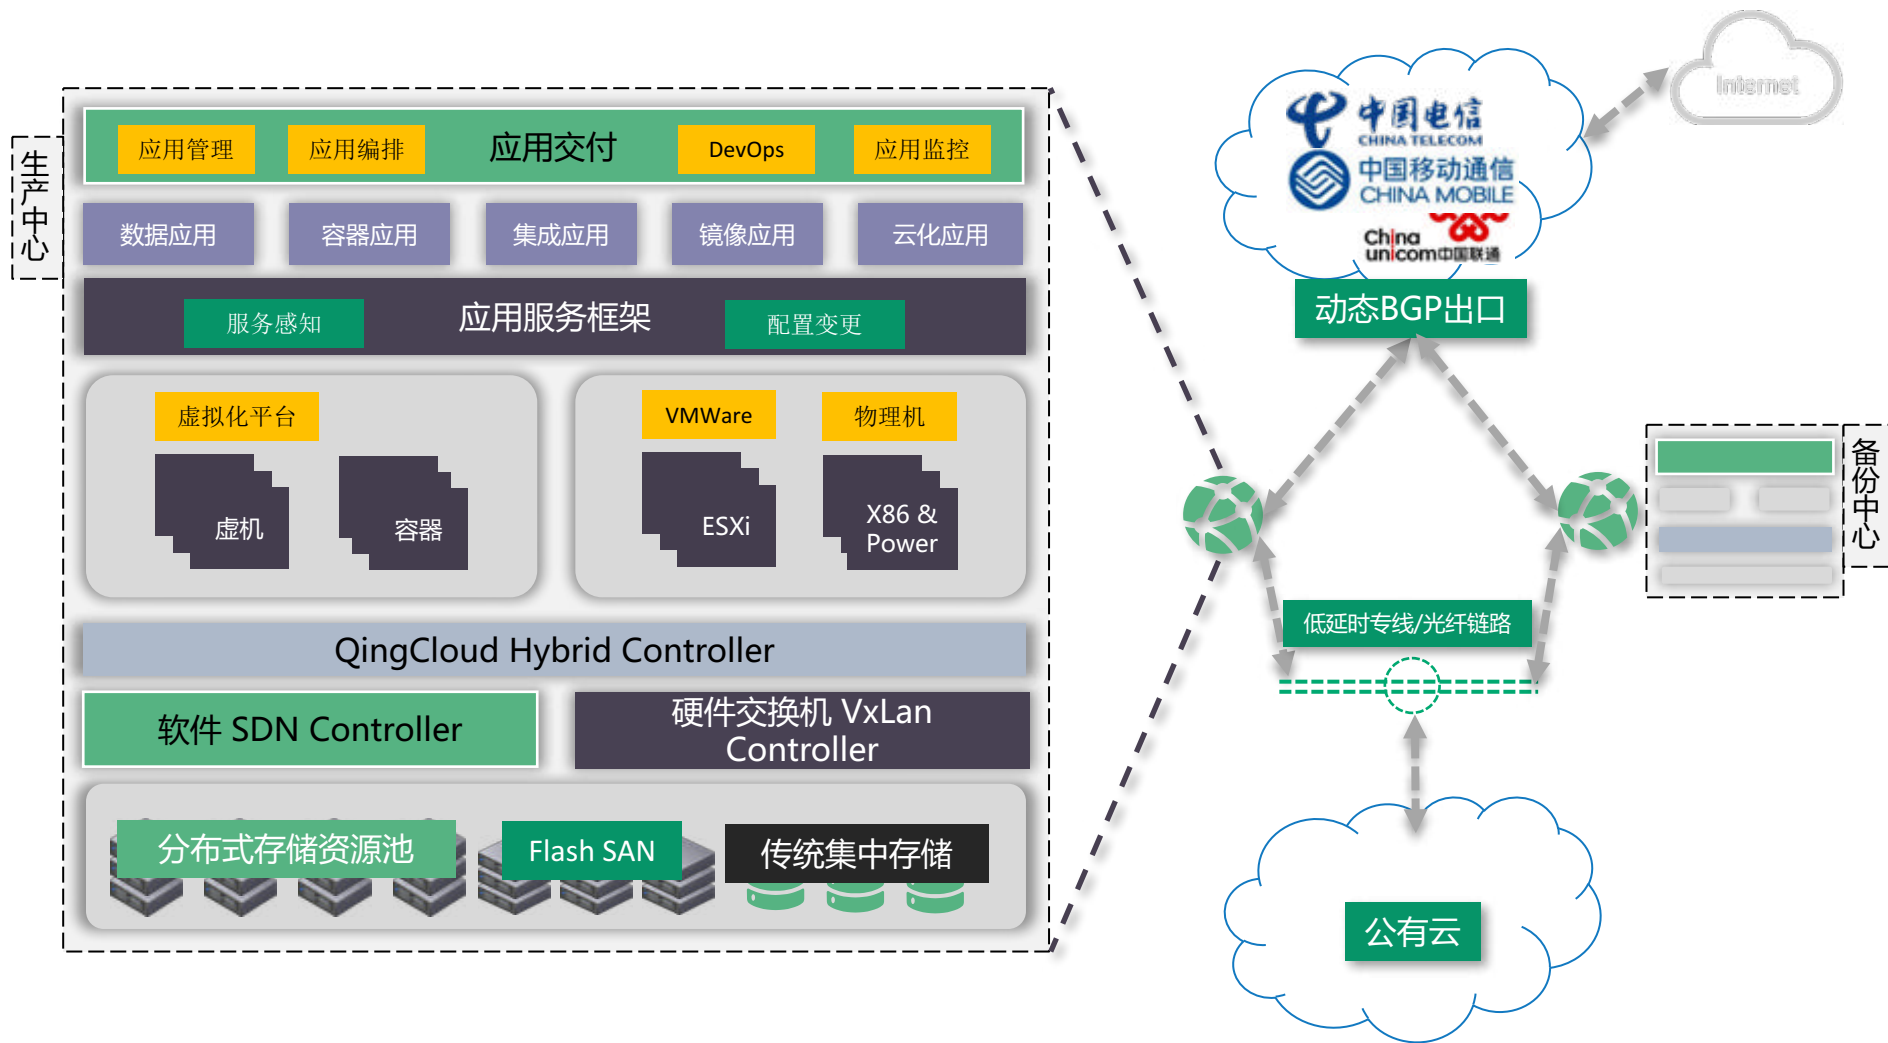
生产中心

应用管理
应用编排
应用交付
DevOps
应用监控

数据应用
容器应用
集成应用
镜像应用
云化应用

服务感知
应用服务框架
配置变更

虚拟化平台
虚机
容器

VMWare
物理机
ESXi
X86 & Power

QingCloud Hybrid Controller

软件 SDN Controller
硬件交换机 VxLan Controller

分布式存储资源池
Flash SAN
传统集中存储

中国电信
CHINA TELECOM
中国移动通信
CHINA MOBILE
China unicom中国联通

Internet

动态BGP出口

备份中心

低延时专线/光纤链路

公有云